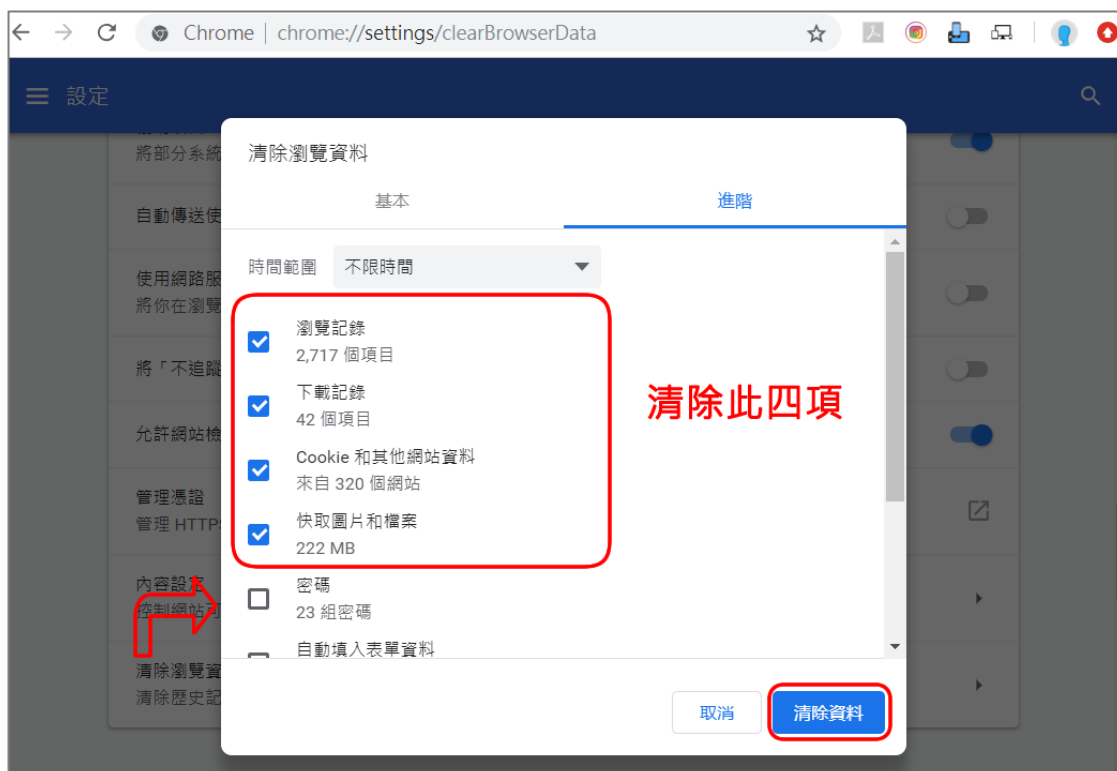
Chrome | chrome://settings/clearBrowserData

設定

將部分系統

自動傳送使

使用網路服
將你在瀏覽

將「不追蹤

允許網站檢

管理憑證
管理 HTTPS

內容設定
控制網站可

清除瀏覽資
清除歷史記

清除瀏覽資料

基本

進階

時間範圍 不限時間

瀏覽記錄
2,717 個項目

下載記錄
42 個項目

Cookie 和其他網站資料
來自 320 個網站

快取圖片和檔案
222 MB

密碼
23 組密碼

自動填入表單資料

清除此四項

取消

清除資料